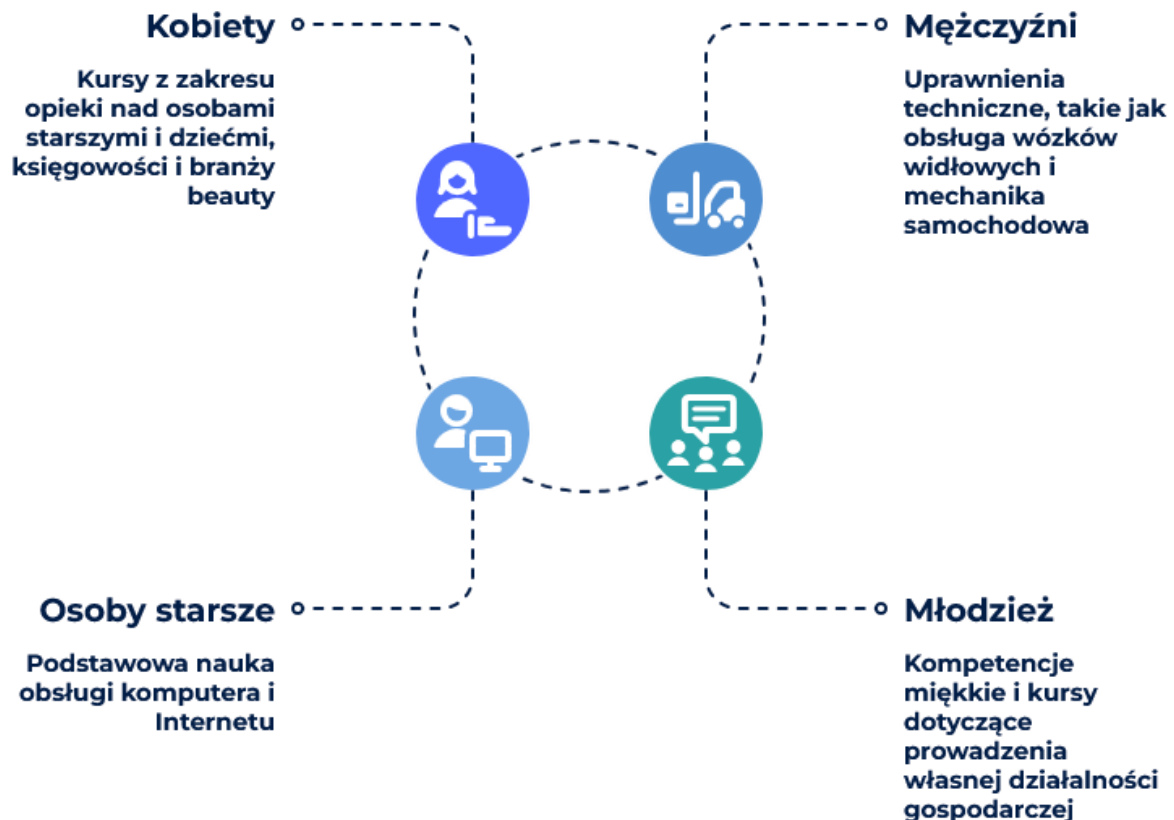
Kobiety

Kursy z zakresu opieki nad osobami starszymi i dziećmi, księgowości i branży beauty

Mężczyźni

Uprawnienia techniczne, takie jak obsługa wózków widłowych i mechanika samochodowa

Osoby starsze

Podstawowa nauka obsługi komputera i Internetu

Młodzież

Kompetencje miękkie i kursy dotyczące prowadzenia własnej działalności gospodarczej